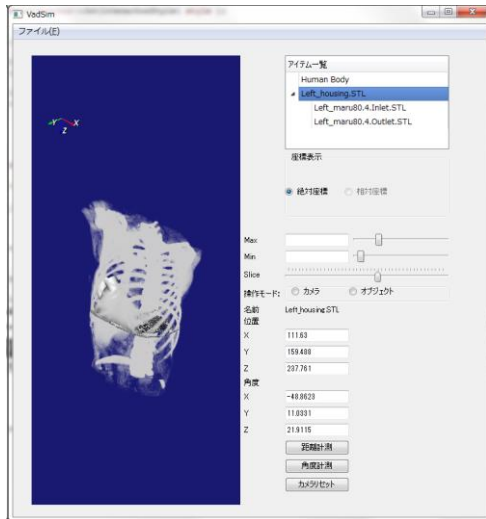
VadSim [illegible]
ファイル(F)

Y
Z X

アイテム一覧
Human Body
Left_housing.STL
Left_maru80.4.Inlet.STL
Left_maru80.4.Outlet.STL

座標表示
絶対座標
相対座標

Max
Min
Slice
操作モード: カメラ オブジェクト
名前 Left_housing.STL
位置
X 111.63
Y 159.488
Z 237.761
角度
X -48.8620
Y 11.8331
Z 21.9115
距離計測
角度計測
カメラリセット